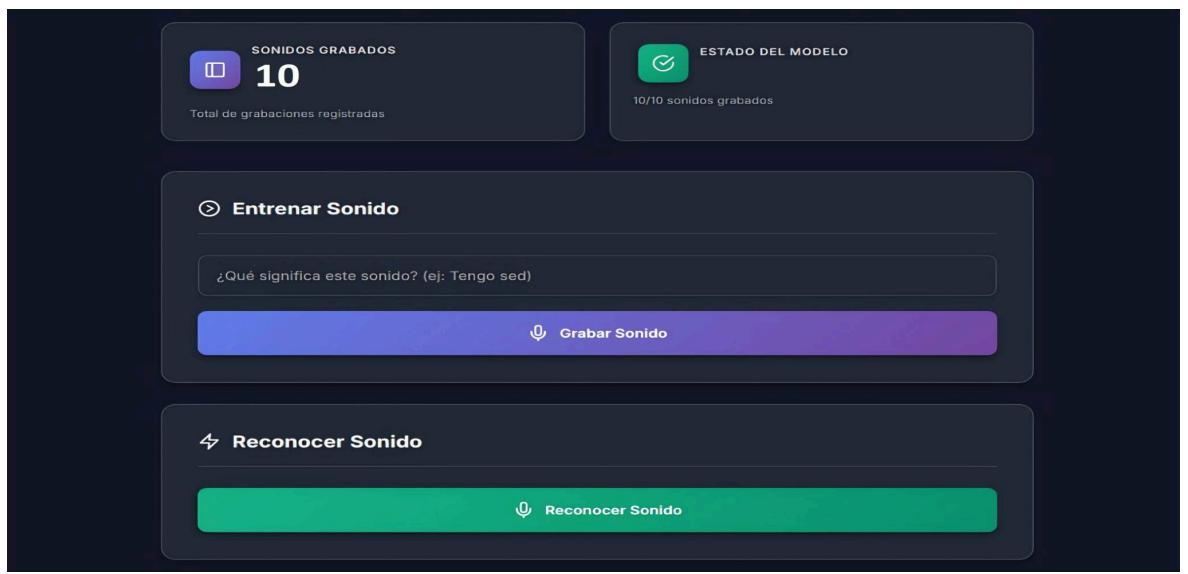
SONIDOS GRABADOS
10
Total de grabaciones registradas

ESTADO DEL MODELO
10/10 sonidos grabados

Entrenar Sonido

¿Qué significa este sonido? (ej: Tengo sed)

Grabar Sonido

Reconocer Sonido

Reconocer Sonido